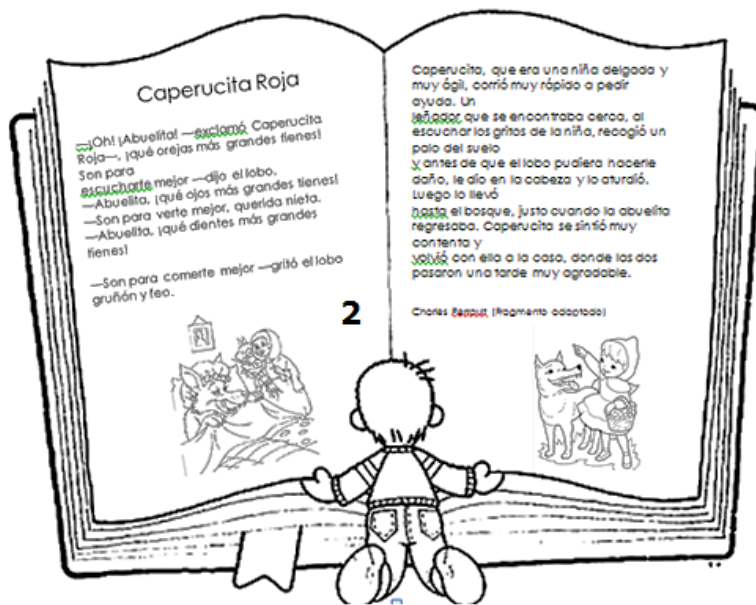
Caperucita Roja

—¡Oh! ¡Abuelita! —exclamó Caperucita Roja—, ¡qué orejas más grandes tienes!
Son para escucharte mejor —dijo el lobo.
—Abuelita, ¡qué ojos más grandes tienes!
—Son para verte mejor, querida nieta.
—Abuelita, ¡qué dientes más grandes tienes!

—Son para comerte mejor —gritó el lobo gruñón y feo.

2

Caperucita, que era una niña delgada y muy ágil, corrió muy rápido a pedir ayuda. Un
leñador que se encontraba cerca, al escuchar los gritos de la niña, recogió un palo del suelo
y antes de que el lobo pudiera hacerle daño, le dio en la cabeza y lo aturdió. Luego lo llevó
hasta el bosque, justo cuando la abuelita regresaba. Caperucita se sintió muy contenta y
volvió con ella a la casa, donde las dos pasaron una tarde muy agradable.

Charles Perrault (fragmento adaptado)